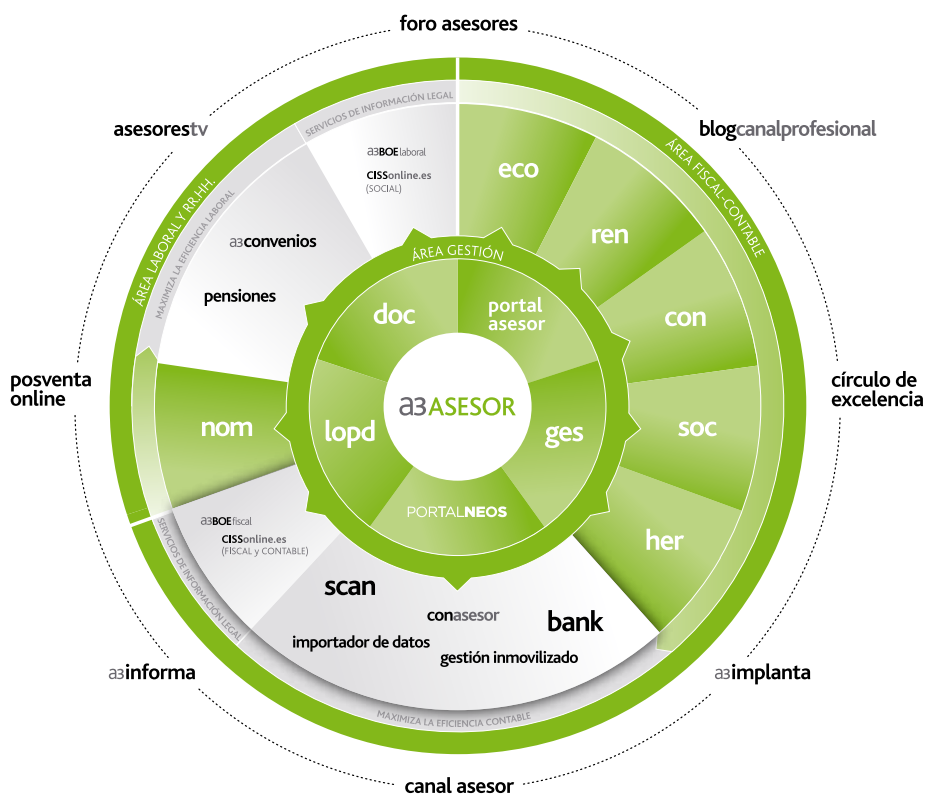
foro asesores

asesorestv

blogcanalprofesional

SERVICIOS DE INFORMACIÓN LEGAL

a3BOElaboral

CISSonline.es
(SOCIAL)

ÁREA LABORAL Y RR.HH.

MAXIMIZA LA EFICIENCIA LABORAL

a3convenios

pensiones

ÁREA FISCAL-CONTABLE

eco

ren

con

soc

her

ÁREA GESTIÓN

doc

portal asesor

lopd

a3ASESOR

ges

PORTALNEOS

posventa online

nom

círculo de excelencia

a3BOEfiscal

CISSonline.es
(FISCAL y CONTABLE)

SERVICIOS DE INFORMACIÓN LEGAL

scan

conasesor

bank

importador de datos

gestión inmovilizado

MAXIMIZA LA EFICIENCIA CONTABLE

a3informa

a3implanta

canal asesor